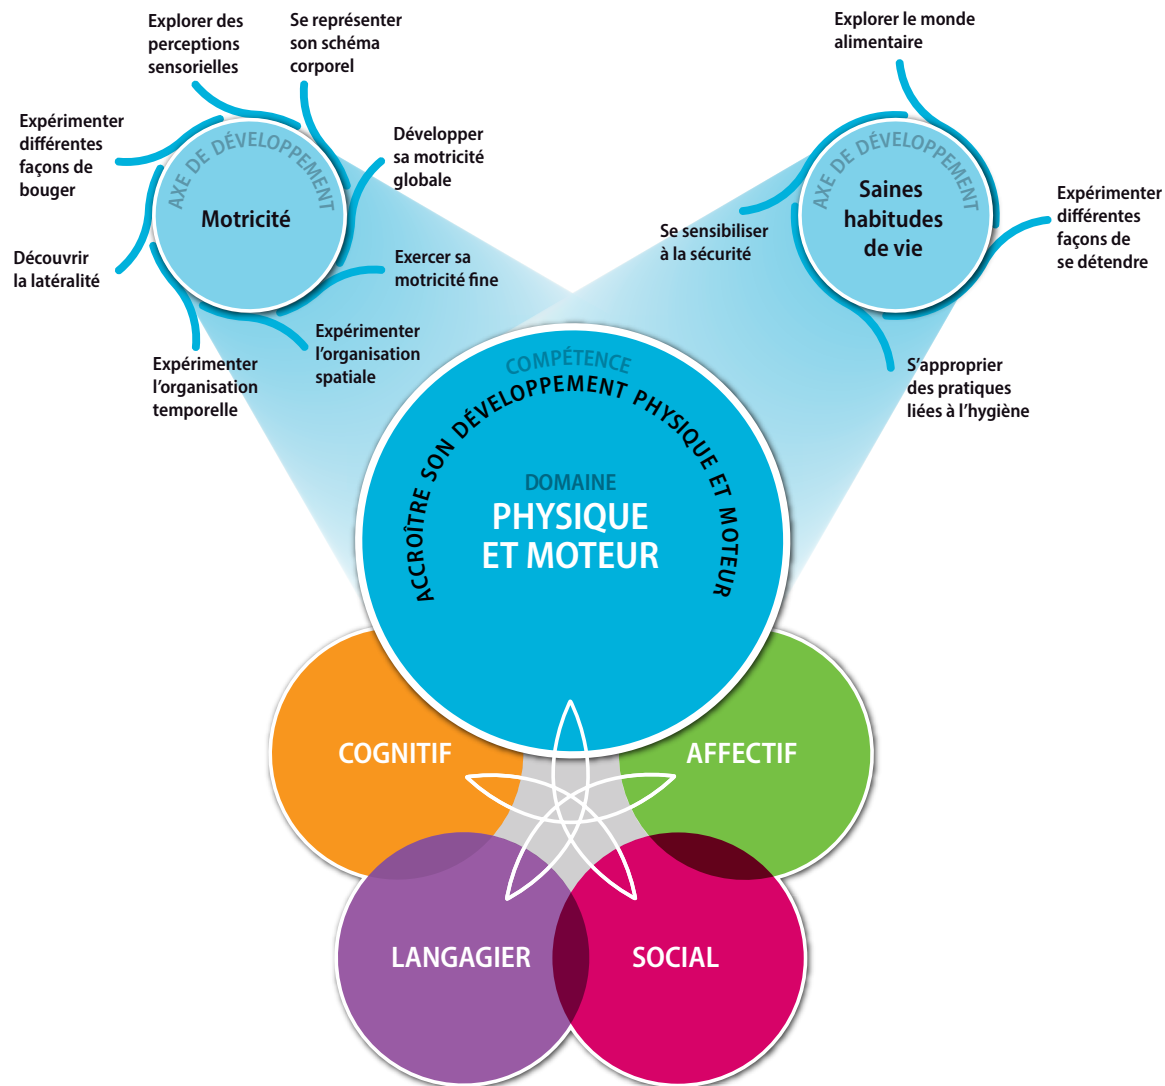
Explorer des perceptions sensorielles

Se représenter son schéma corporel

Expérimenter différentes façons de bouger

AXE DE DÉVELOPPEMENT

Motricité

Développer sa motricité globale

Découvrir la latéralité

Exercer sa motricité fine

Expérimenter l'organisation spatiale

Expérimenter l'organisation temporelle

Explorer le monde alimentaire

AXE DE DÉVELOPPEMENT

Saines habitudes de vie

Expérimenter différentes façons de se détendre

Se sensibiliser à la sécurité

S'approprier des pratiques liées à l'hygiène

COMPÉTENCE

ACCROÎTRE SON DÉVELOPPEMENT PHYSIQUE ET MOTEUR

DOMAINE

PHYSIQUE ET MOTEUR

COGNITIF

AFFECTIF

LANGAGIER

SOCIAL